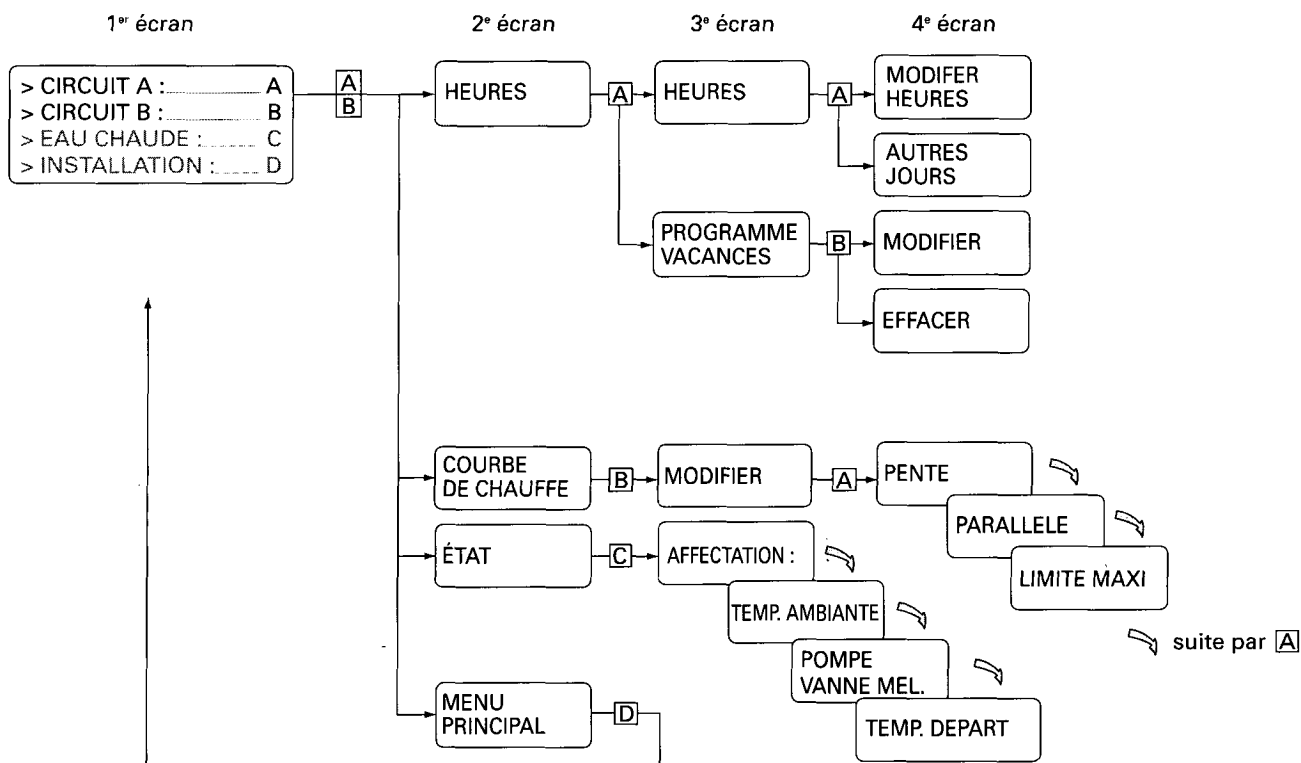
1$^{er}$ écran

2$^{e}$ écran

3$^{e}$ écran

4$^{e}$ écran

> CIRCUIT A : A
> CIRCUIT B : B
> EAU CHAUDE : C
> INSTALLATION : D

A
B

HEURES

A

HEURES

A

MODIFER HEURES

AUTRES JOURS

PROGRAMME VACANCES

B

MODIFIER

EFFACER

COURBE DE CHAUFFE

B

MODIFIER

A

PENTE

PARALLELE

LIMITE MAXI

ÉTAT

C

AFFECTATION :

TEMP. AMBIANTE

POMPE VANNE MEL.

TEMP. DEPART

suite par A

MENU PRINCIPAL

D